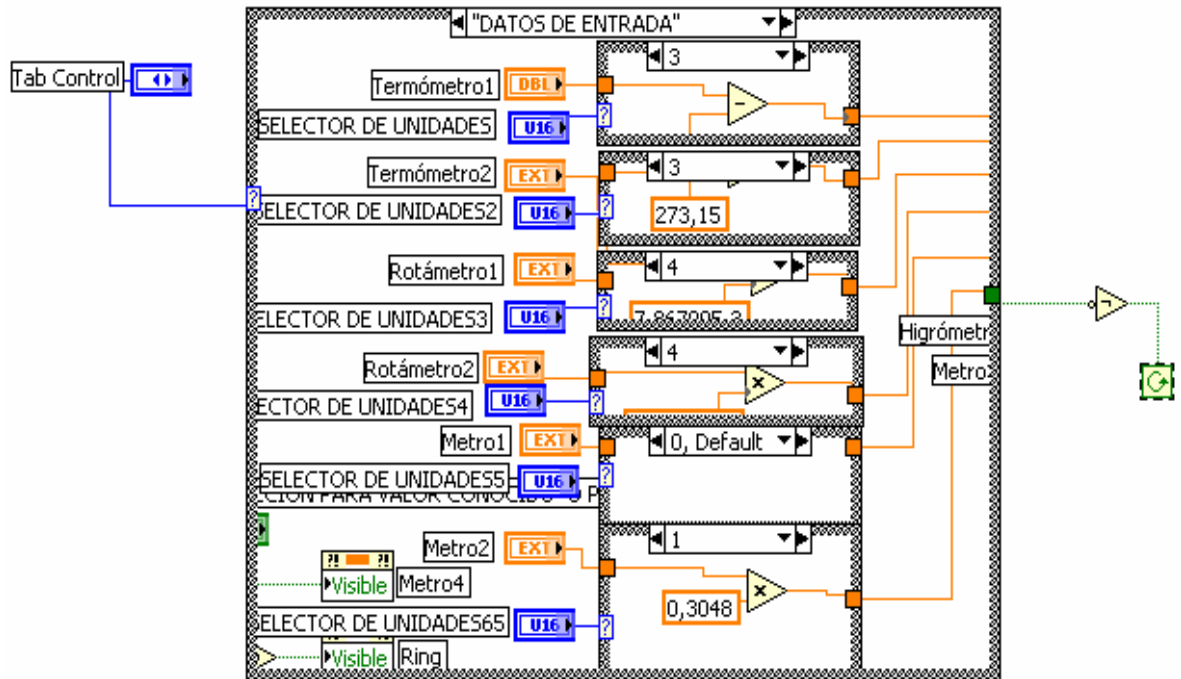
"DATOS DE ENTRADA"

Tab Control

3

Termómetro1 DBL

SELECTOR DE UNIDADES U16

Termómetro2 EXT

3

ELECTOR DE UNIDADES2 U16

273,15

Rotámetro1 EXT

4

ELECTOR DE UNIDADES3 U16

7,867905-3

Higrómetr

Metro2

Rotámetro2 EXT

4

ECTOR DE UNIDADES4 U16

Metro1 EXT

0, Default

SELECTOR DE UNIDADES5 U16

CION PARA VALOR CONOCIDO O P

Metro2 EXT

1

Visible Metro4

0,3048

ELECTOR DE UNIDADES65 U16

Visible Ring